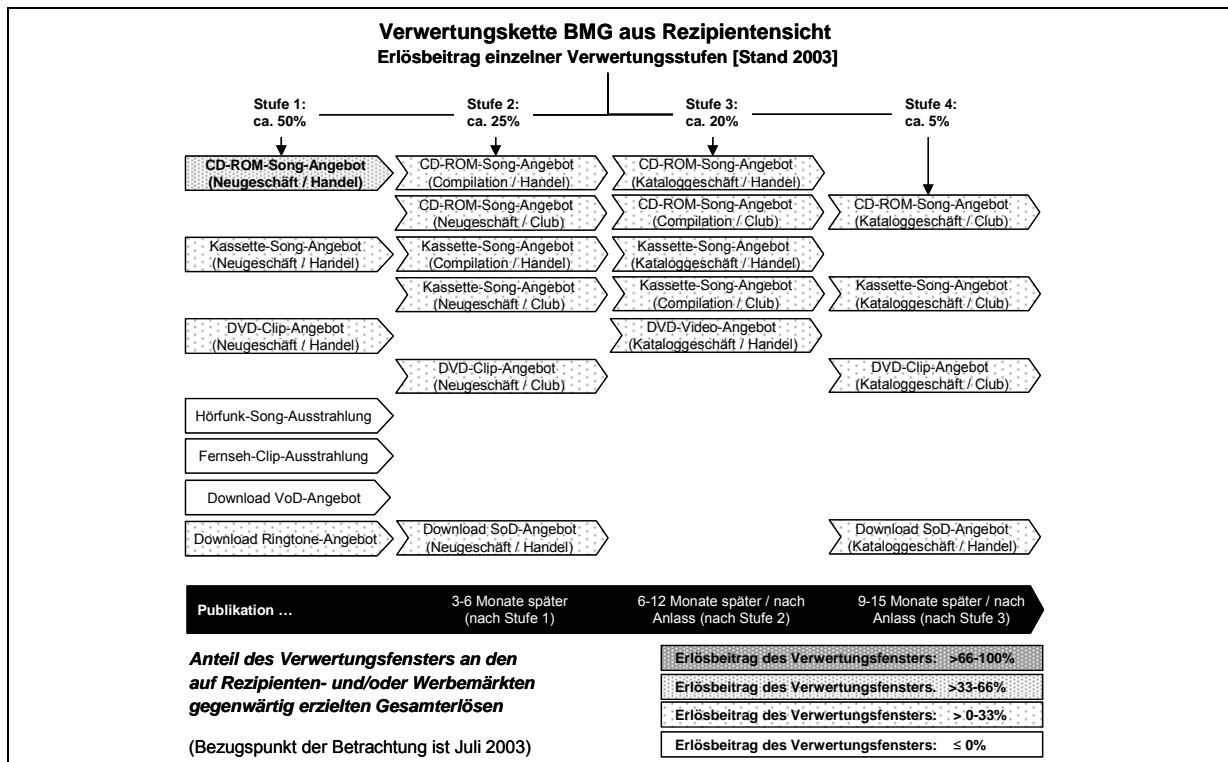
**Verwertungskette BMG aus Rezipientensicht**
**Erlösbeitrag einzelner Verwertungsstufen [Stand 2003]**

**Stufe 1: ca. 50%**

**CD-ROM-Song-Angebot (Neugeschäft / Handel)**
Kassette-Song-Angebot (Neugeschäft / Handel)
DVD-Clip-Angebot (Neugeschäft / Handel)
Hörfunk-Song-Ausstrahlung
Fernseh-Clip-Ausstrahlung
Download VoD-Angebot
Download Ringtone-Angebot

**Stufe 2: ca. 25%**

CD-ROM-Song-Angebot (Compilation / Handel)
CD-ROM-Song-Angebot (Neugeschäft / Club)
Kassette-Song-Angebot (Compilation / Handel)
Kassette-Song-Angebot (Neugeschäft / Club)
DVD-Clip-Angebot (Neugeschäft / Club)
Download SoD-Angebot (Neugeschäft / Handel)

**Stufe 3: ca. 20%**

CD-ROM-Song-Angebot (Kataloggeschäft / Handel)
CD-ROM-Song-Angebot (Compilation / Club)
Kassette-Song-Angebot (Kataloggeschäft / Handel)
Kassette-Song-Angebot (Compilation / Club)
DVD-Video-Angebot (Kataloggeschäft / Handel)

**Stufe 4: ca. 5%**

CD-ROM-Song-Angebot (Kataloggeschäft / Club)
Kassette-Song-Angebot (Kataloggeschäft / Club)
DVD-Clip-Angebot (Kataloggeschäft / Club)
Download SoD-Angebot (Kataloggeschäft / Handel)

**Publikation …** 3-6 Monate später (nach Stufe 1) 6-12 Monate später / nach Anlass (nach Stufe 2) 9-15 Monate später / nach Anlass (nach Stufe 3)

***Anteil des Verwertungsfensters an den auf Rezipienten- und/oder Werbemärkten gegenwärtig erzielten Gesamterlösen***

(Bezugspunkt der Betrachtung ist Juli 2003)

**Erlösbeitrag des Verwertungsfensters: >66-100%**
**Erlösbeitrag des Verwertungsfensters. >33-66%**
**Erlösbeitrag des Verwertungsfensters: > 0-33%**
**Erlösbeitrag des Verwertungsfensters: ≤ 0%**